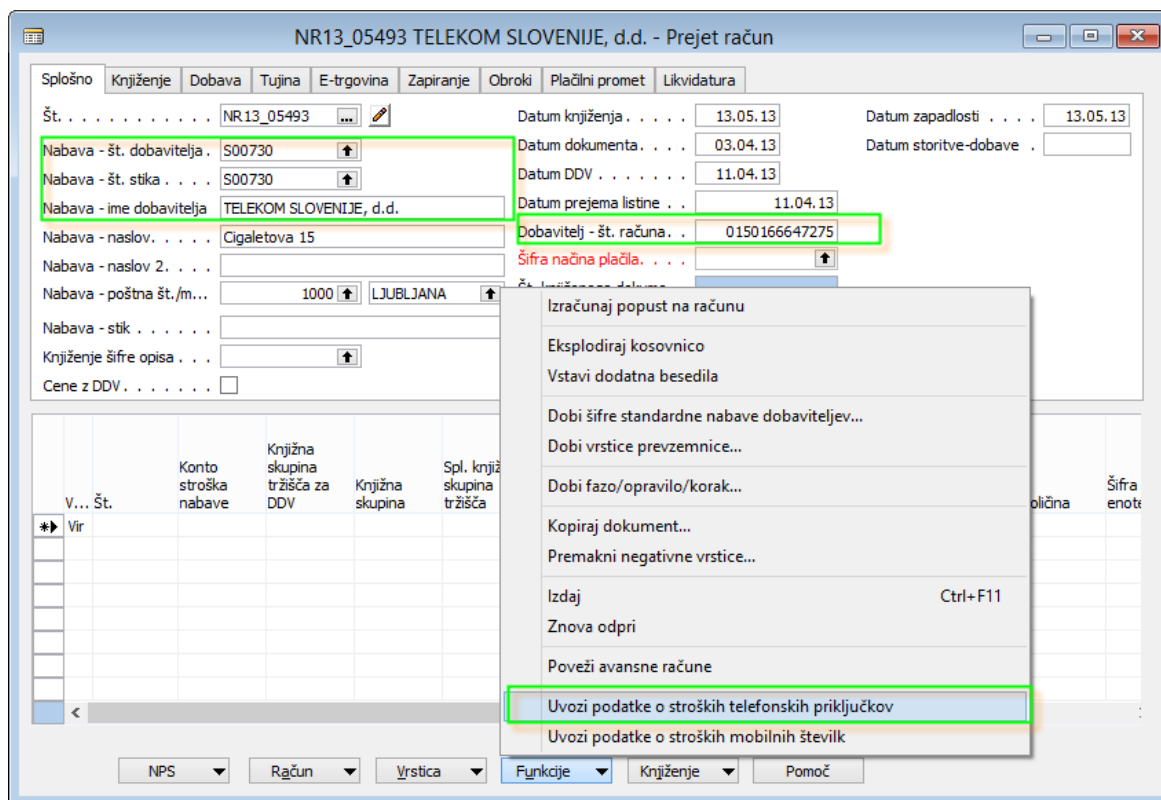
NR13_05493 TELEKOM SLOVENIJE, d.d. - Prejet račun

Splošno | Knjiženje | Dobava | Tujina | E-trgovina | Zapiranje | Obroki | Plačilni promet | Likvidatura

Št. . . . . . . . . . . . NR13_05493
Nabava - št. dobavitelja . S00730
Nabava - št. stika . . . . S00730
Nabava - ime dobavitelja TELEKOM SLOVENIJE, d.d.
Nabava - naslov. . . . . Cigaletova 15
Nabava - naslov 2. . . .
Nabava - poštna št./m... 1000 LJUBLJANA
Nabava - stik . . . . . .
Knjiženje šifre opisa . . .
Cene z DDV . . . . . . .

Datum knjiženja . . . . . 13.05.13
Datum dokumenta . . . . 03.04.13
Datum DDV . . . . . . . 11.04.13
Datum prejema listine . . 11.04.13
Dobavitelj - št. računa. . 0150166647275
Šifra načina plačila. . . .

Datum zapadlosti . . . . 13.05.13
Datum storitve-dobave .

| V... | Št. | Konto stroška nabave | Knjižna skupina tržišča za DDV | Knjižna skupina | Spl. knjiž skupina tržišča | oličina | Šifra enote |
|---|---|---|---|---|---|---|---|
| Vir | | | | | | | |

Izračunaj popust na računu
Eksplodiraj kosovnico
Vstavi dodatna besedila
Dobi šifre standardne nabave dobaviteljev...
Dobi vrstice prevzemnice...
Dobi fazo/opravilo/korak...
Kopiraj dokument...
Premakni negativne vrstice...
Izdaj Ctrl+F11
Znova odpri
Poveži avansne račune
Uvozi podatke o stroških telefonskih priključkov
Uvozi podatke o stroških mobilnih številk

NPS | Račun | Vrstica | Funkcije | Knjiženje | Pomoč